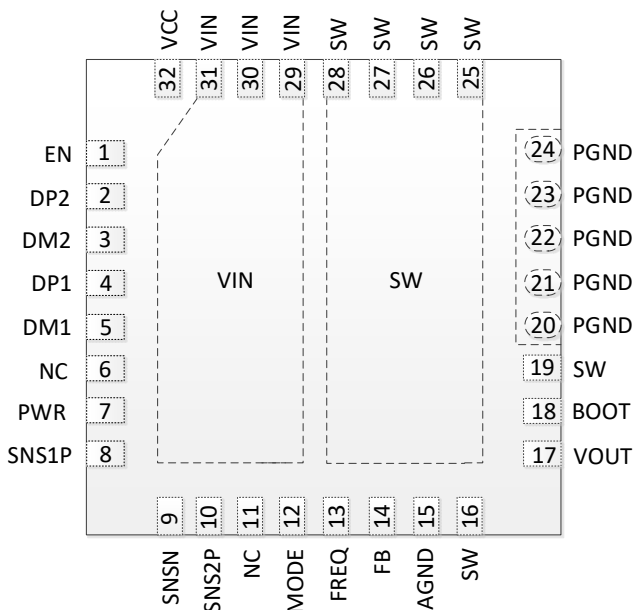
VCC VIN VIN VIN SW SW SW SW

32 31 30 29 28 27 26 25

EN 1
DP2 2
DM2 3
DP1 4
DM1 5
NC 6
PWR 7
SNS1P 8

VIN

SW

24 PGND
23 PGND
22 PGND
21 PGND
20 PGND
19 SW
18 BOOT
17 VOUT

9 10 11 12 13 14 15 16

SNSN SNS2P NC MODE FREQ FB AGND SW